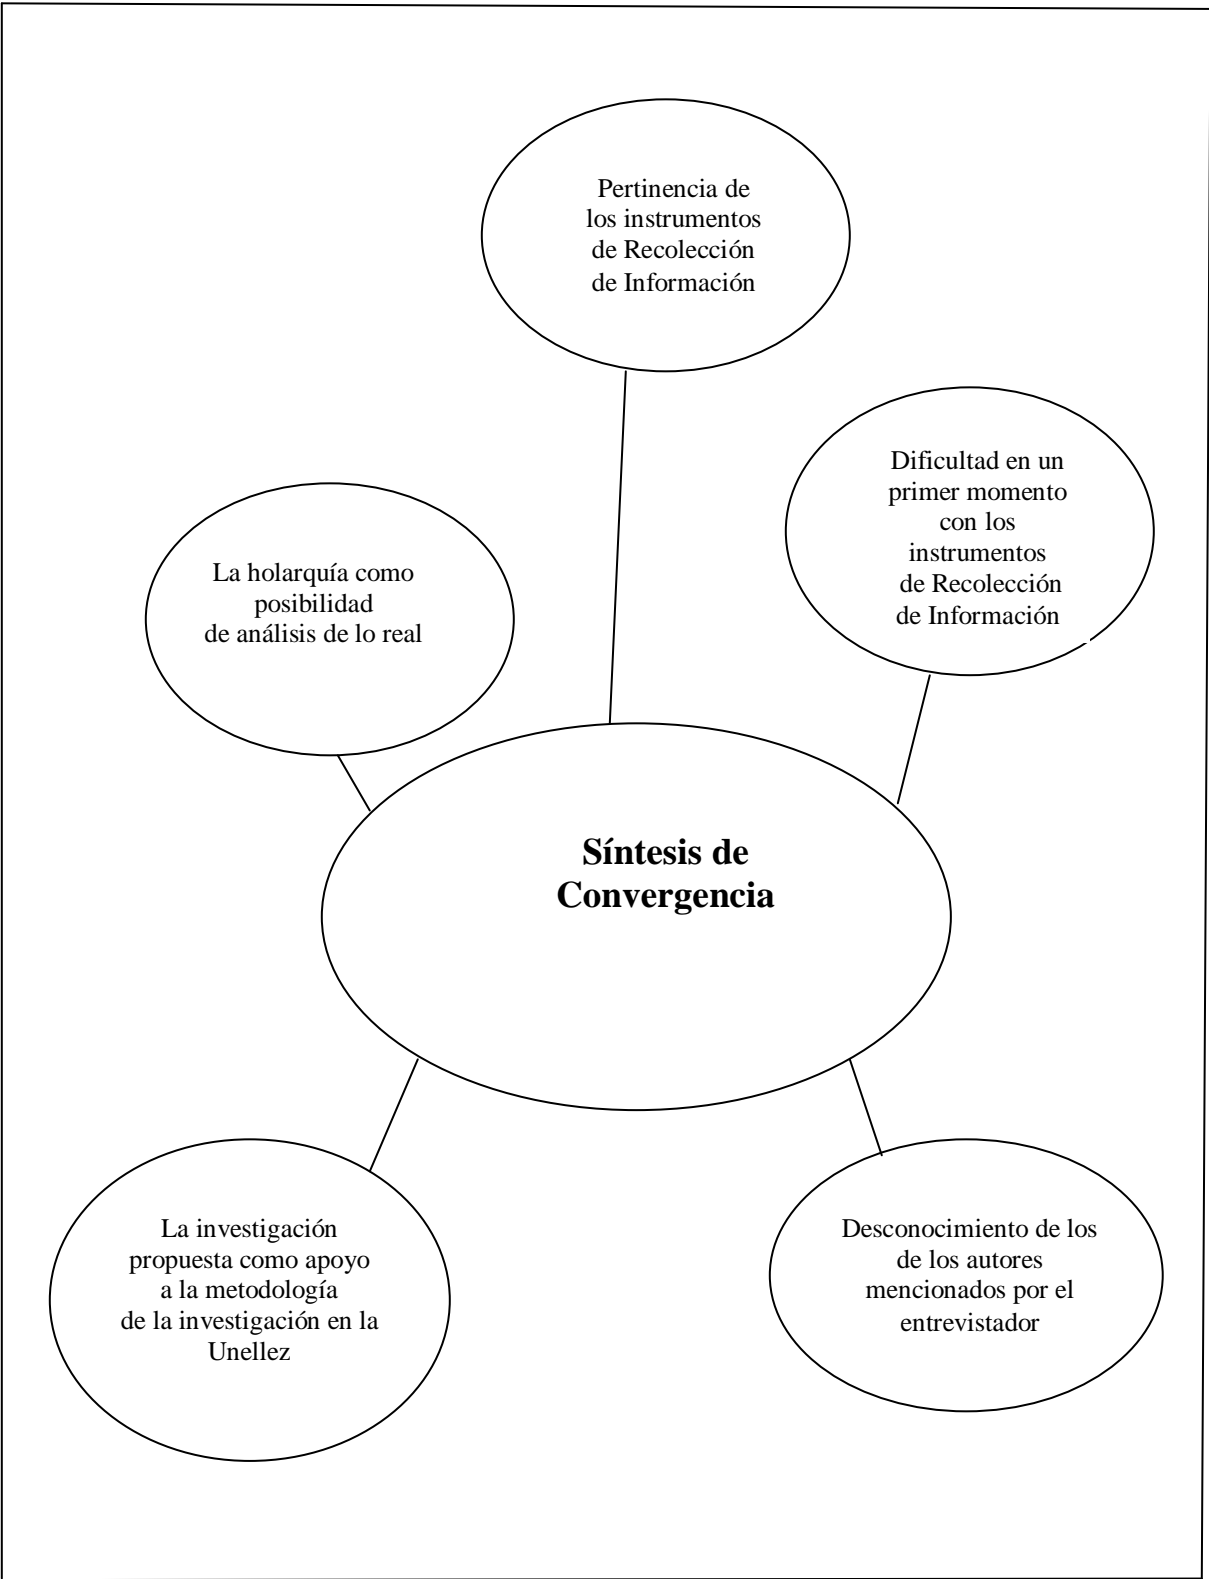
Pertinencia de los instrumentos de Recolección de Información

Dificultad en un primer momento con los instrumentos de Recolección de Información

La holarquía como posibilidad de análisis de lo real

**Síntesis de Convergencia**

La investigación propuesta como apoyo a la metodología de la investigación en la Unellez

Desconocimiento de los de los autores mencionados por el entrevistador